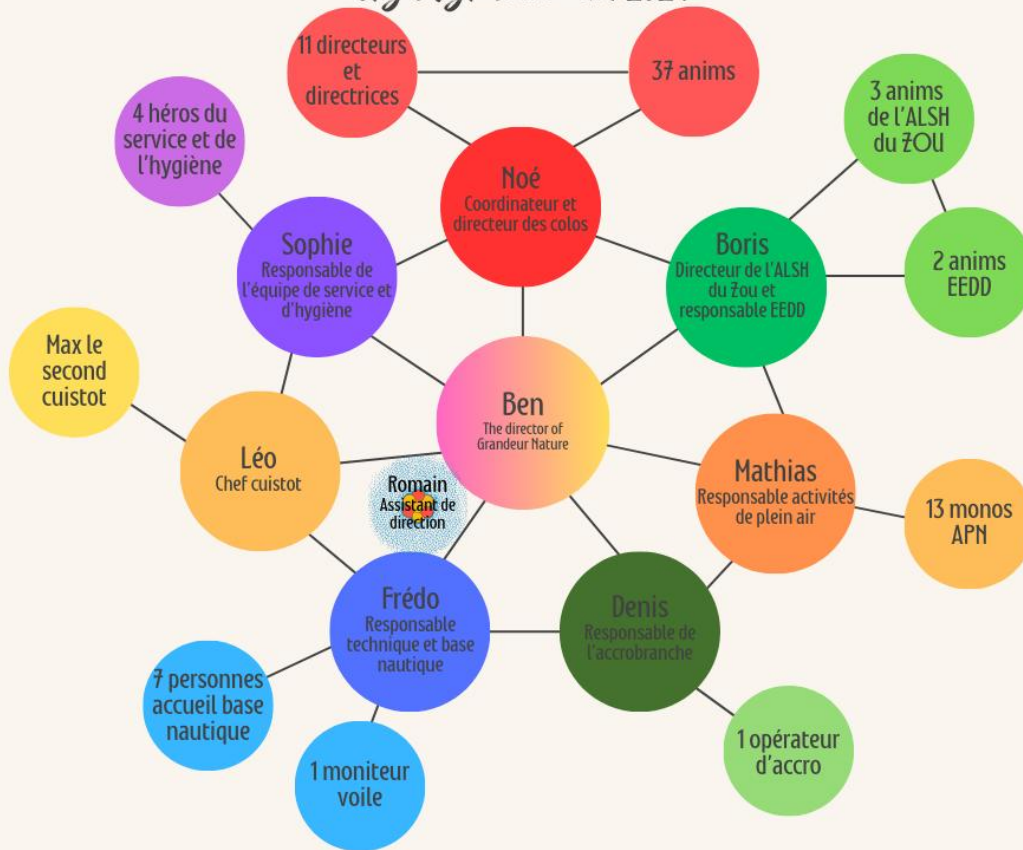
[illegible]

11 directeurs et directrices

37 anims

4 héros du service et de l'hygiène

Noé
Coordinateur et directeur des colos

3 anims de l'ALSH du ZOU

Sophie
Responsable de l'équipe de service et d'hygiène

Boris
Directeur de l'ALSH du Zou et responsable EEDD

2 anims EEDD

Max le second cuistot

Ben
The director of Grandeur Nature

Léo
Chef cuistot

Mathias
Responsable activités de plein air

Romain
Assistant de direction

13 monos APN

Frédo
Responsable technique et base nautique

Denis
Responsable de l'accrobranche

7 personnes accueil base nautique

1 moniteur voile

1 opérateur d'accro